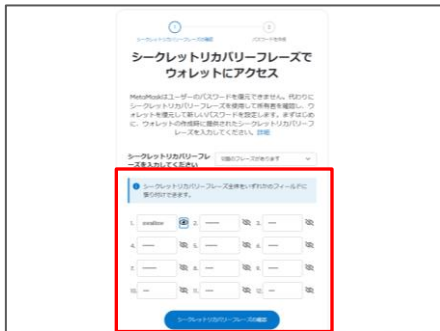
シークレットリカバリーフレーズの確認

パスワードを作成

シークレットリカバリーフレーズでウォレットにアクセス

MetaMaskはユーザーのパスワードを復元できません。代わりにシークレットリカバリーフレーズを使用して所有者を確認し、ウォレットを復元して新しいパスワードを設定します。まずはじめに、ウォレットの作成時に提供されたシークレットリカバリーフレーズを入力してください。詳細

シークレットリカバリーフレーズを入力してください

12語のフレーズがあります

シークレットリカバリーフレーズ全体をいずれかのフィールドに貼り付けできます。

1. swallow
2. ——
3. ——
4. ——
5. ——
6. ——
7. ——
8. ——
9. ——
10. ——
11. ——
12. ——

シークレットリカバリーフレーズの確認